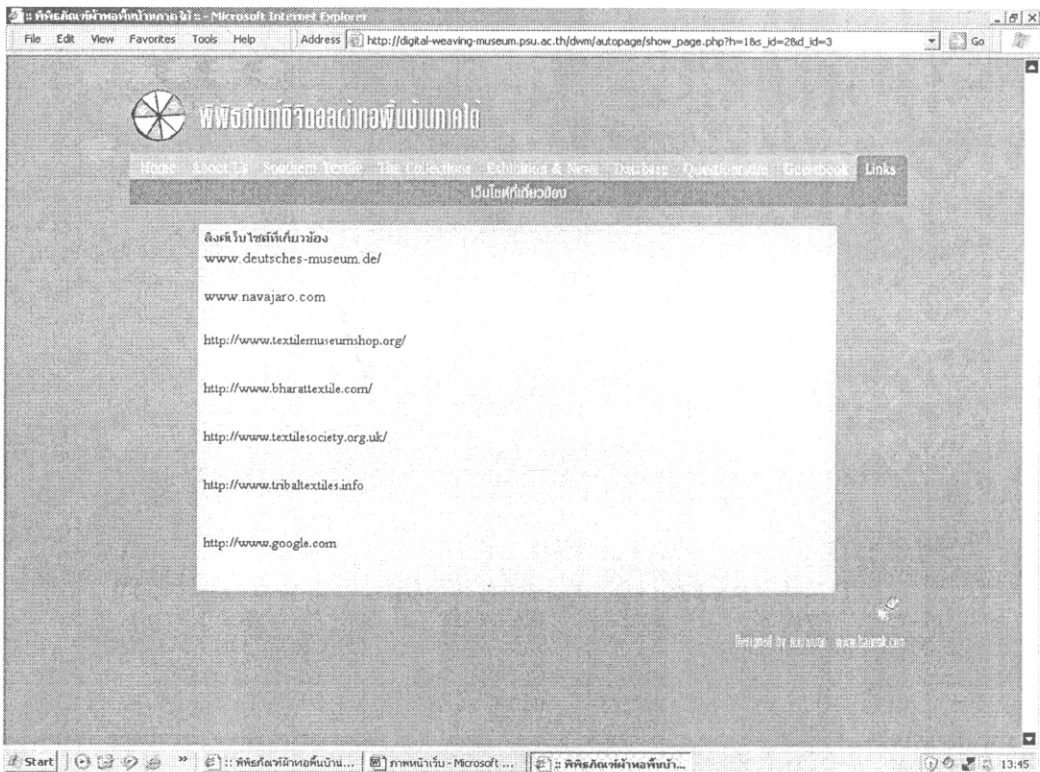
:: พิพิธภัณฑ์ผ้าทอพื้นบ้านภาคใต้ :: - Microsoft Internet Explorer

File Edit View Favorites Tools Help Address http://digital-weaving-museum.psu.ac.th/dwm/autopage/show_page.php?h=1&s_id=2&d_id=3 Go

พิพิธภัณฑ์ดิจิตอลผ้าทอพื้นบ้านภาคใต้

Home About Us Southern Textile The Collections Exhibition & News Database Questionnaire Guestbook Links

เว็บไซต์ที่เกี่ยวข้อง

ลิงค์เว็บไซต์ที่เกี่ยวข้อง

www.deutsches-museum.de/

www.navajaro.com

http://www.textilemuseumshop.org/

http://www.bharattextile.com/

http://www.textilesociety.org.uk/

http://www.tribaltextiles.info

http://www.google.com

Designed by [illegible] www.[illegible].com

Start :: พิพิธภัณฑ์ผ้าทอพื้นบ้าน... ภาคหน้าเว็บ - Microsoft ... :: พิพิธภัณฑ์ผ้าทอพื้นบ้า... 13:45